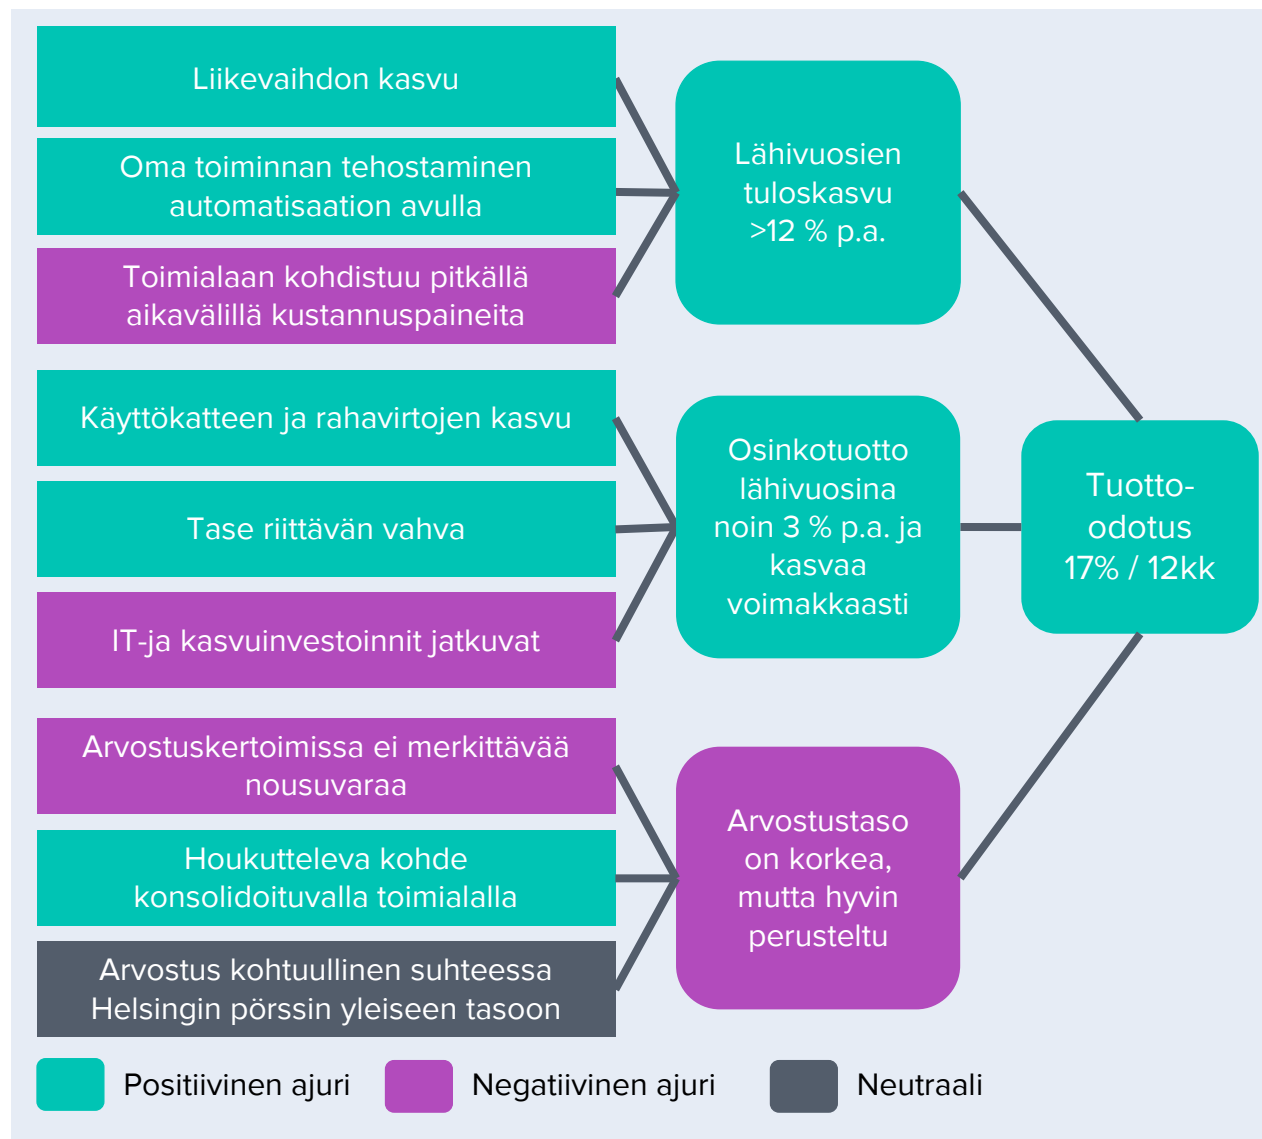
Liikevaihdon kasvu

Oma toiminnan tehostaminen automatisaation avulla

Toimialaan kohdistuu pitkällä aikavälillä kustannuspaineita

Lähivuosien tuloskasvu >12 % p.a.

Käyttökatteen ja rahavirtojen kasvu

Tase riittävän vahva

IT-ja kasvuinvestoinnit jatkuvat

Osinkotuotto lähivuosina noin 3 % p.a. ja kasvaa voimakkaasti

Tuotto-odotus 17% / 12kk

Arvostuskertoimissa ei merkittävää nousuvaraa

Houkutteleva kohde konsolidoituvalla toimialalla

Arvostus kohtuullinen suhteessa Helsingin pörssin yleiseen tasoon

Arvostustaso on korkea, mutta hyvin perusteltu

Positiivinen ajuri

Negatiivinen ajuri

Neutraali